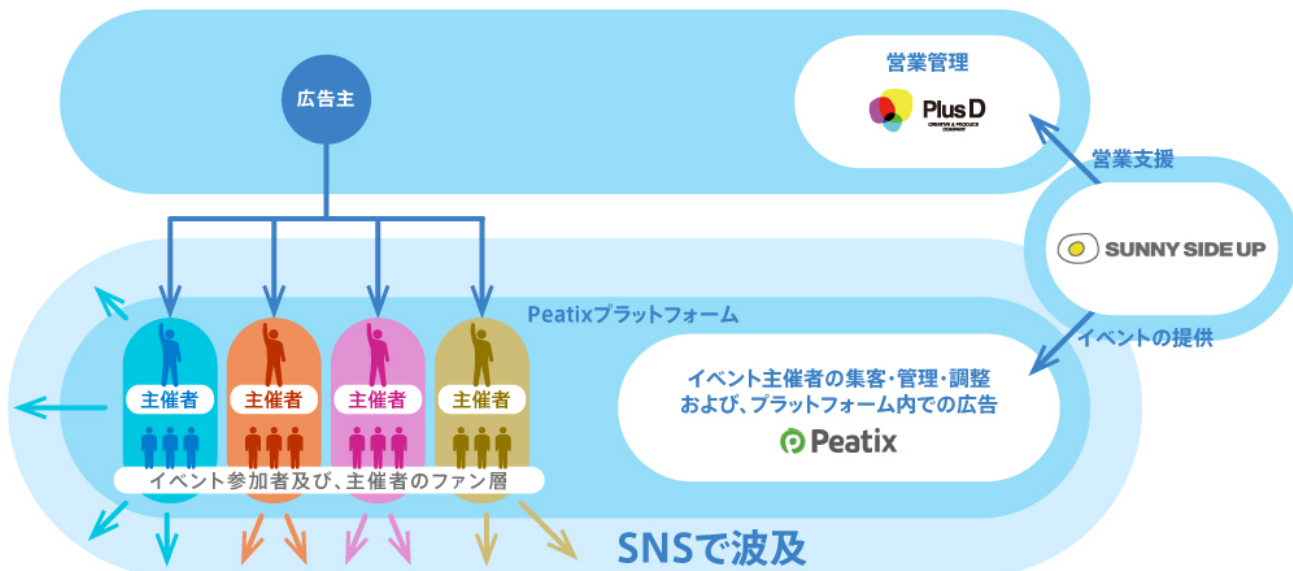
広告主

営業管理

Plus D
CREATIVE & PRODUCE COMPANY

営業支援

SUNNY SIDE UP

Peatixプラットフォーム

イベントの提供

主催者

主催者

主催者

主催者

イベント主催者の集客・管理・調整
および、プラットフォーム内での広告

Peatix

イベント参加者及び、主催者のファン層

SNSで波及